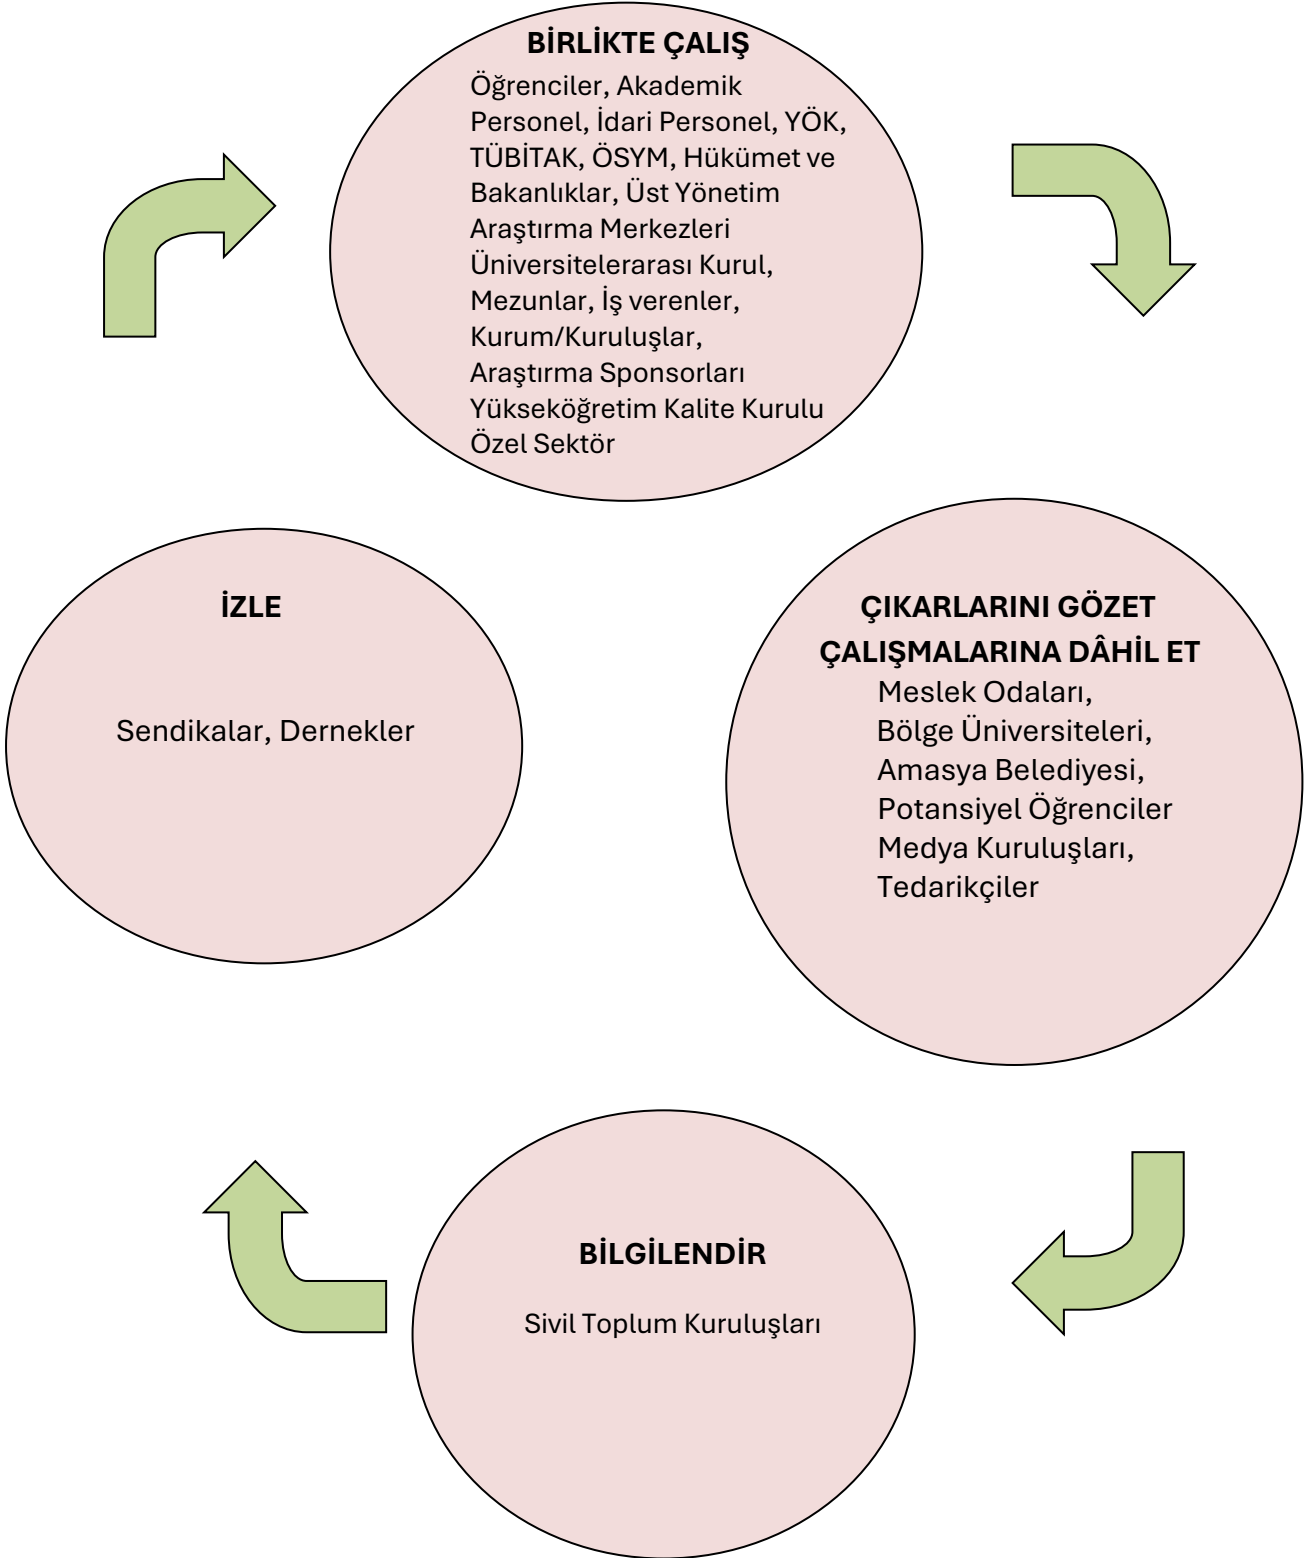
BİRLİKTE ÇALIŞ
Öğrenciler, Akademik Personel, İdari Personel, YÖK, TÜBİTAK, ÖSYM, Hükümet ve Bakanlıklar, Üst Yönetim
Araştırma Merkezleri
Üniversitelerarası Kurul,
Mezunlar, İş verenler,
Kurum/Kuruluşlar,
Araştırma Sponsorları
Yükseköğretim Kalite Kurulu
Özel Sektör

İZLE

Sendikalar, Dernekler

ÇIKARLARINI GÖZET
ÇALIŞMALARINA DÂHİL ET
Meslek Odaları,
Bölge Üniversiteleri,
Amasya Belediyesi,
Potansiyel Öğrenciler
Medya Kuruluşları,
Tedarikçiler

BİLGİLENDİR

Sivil Toplum Kuruluşları